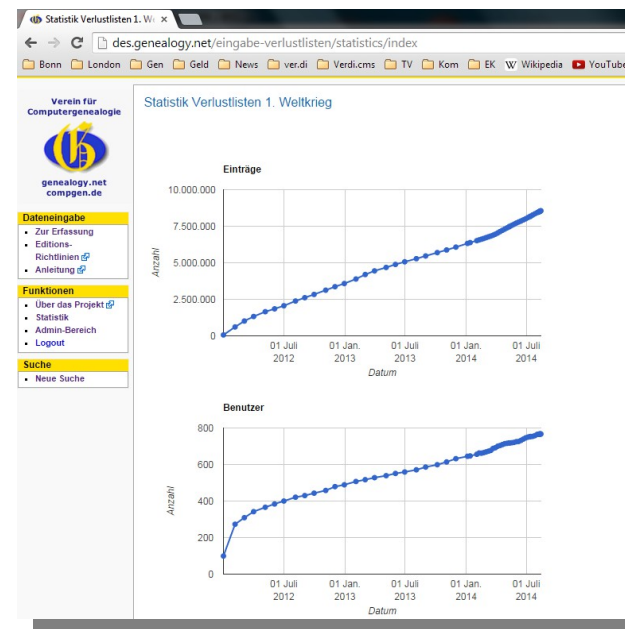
Statistik Verlustlisten 1. W

des.genealogy.net/eingabe-verlustlisten/statistics/index

Bonn London Gen Geld News ver.di Verdi.cms TV Kom EK Wikipedia YouTube

Verein für Computergenealogie

genealogy.net
compgen.de

Dateneingabe
- Zur Erfassung
- Editions-Richtlinien
- Anleitung

Funktionen
- Über das Projekt
- Statistik
- Admin-Bereich
- Logout

Suche
- Neue Suche

Statistik Verlustlisten 1. Weltkrieg

Einträge

10.000.000
7.500.000
5.000.000
2.500.000
0

Anzahl

01 Juli 2012
01 Jan. 2013
01 Juli 2013
01 Jan. 2014
01 Juli 2014

Datum

Benutzer

800
600
400
200
0

Anzahl

01 Juli 2012
01 Jan. 2013
01 Juli 2013
01 Jan. 2014
01 Juli 2014

Datum